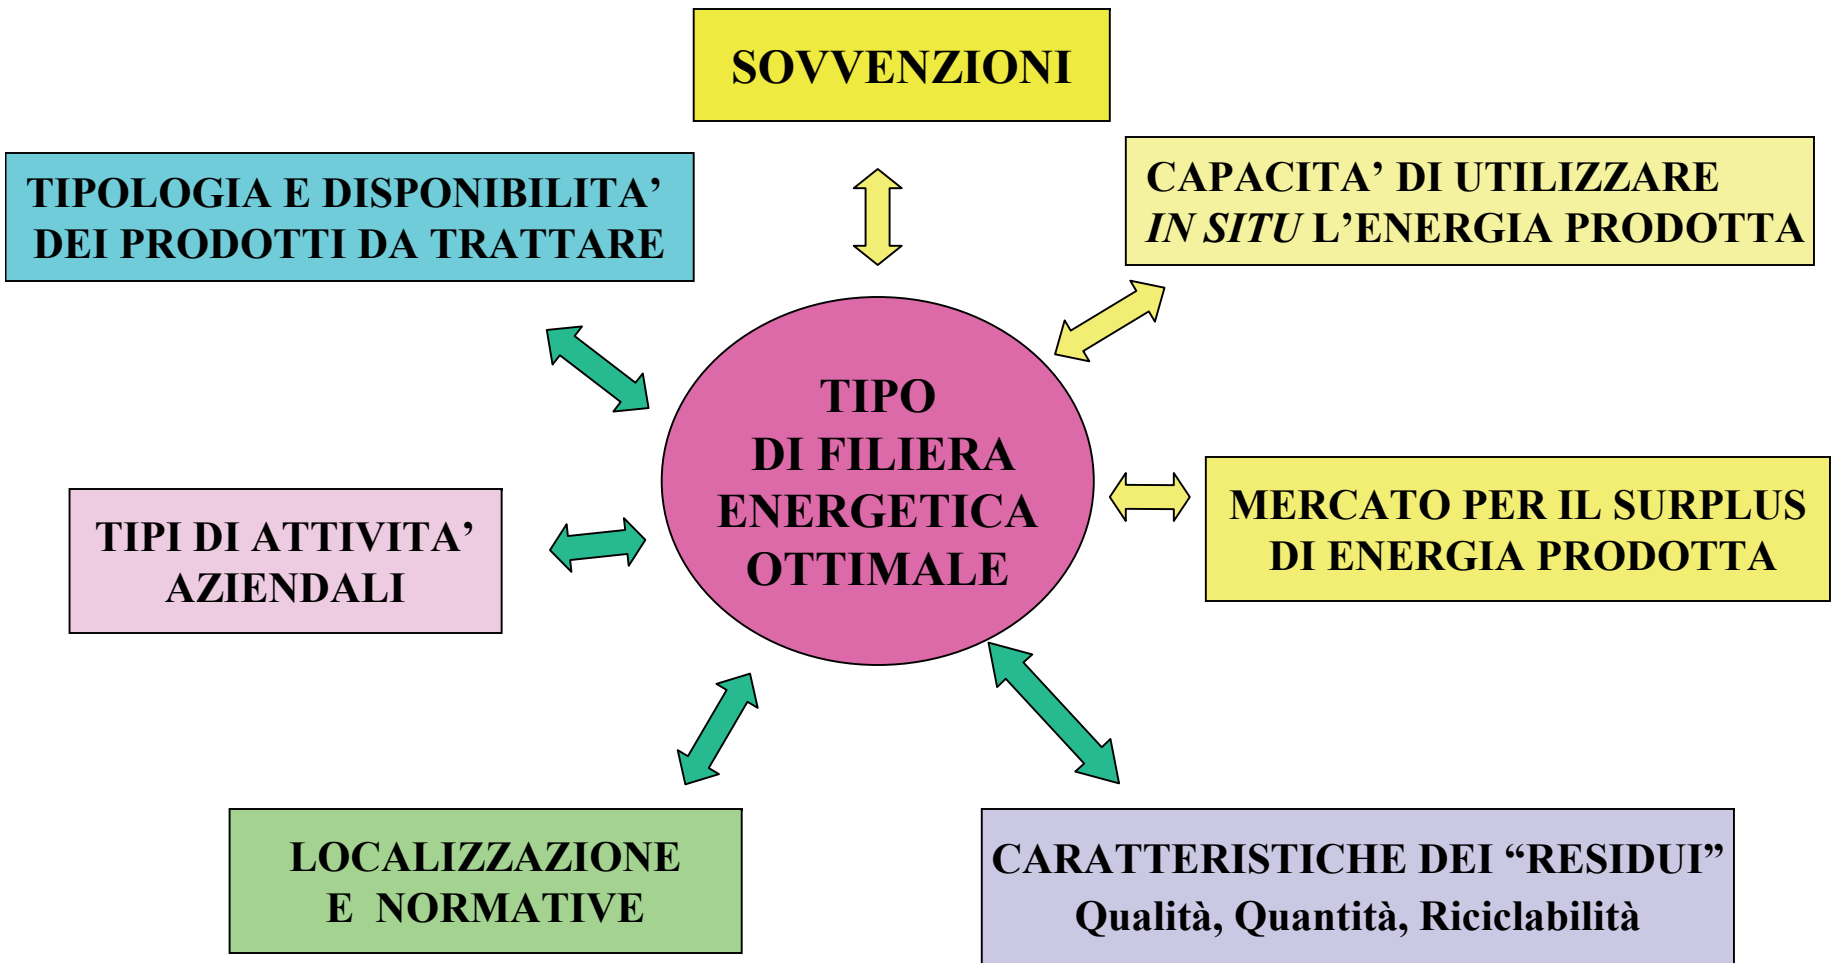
SOVVENZIONI

TIPOLOGIA E DISPONIBILITA' DEI PRODOTTI DA TRATTARE

CAPACITA' DI UTILIZZARE *IN SITU* L'ENERGIA PRODOTTA

TIPO DI FILIERA ENERGETICA OTTIMALE

TIPI DI ATTIVITA' AZIENDALI

MERCATO PER IL SURPLUS DI ENERGIA PRODOTTA

LOCALIZZAZIONE E NORMATIVE

CARATTERISTICHE DEI "RESIDUI"
Qualità, Quantità, Riciclabilità